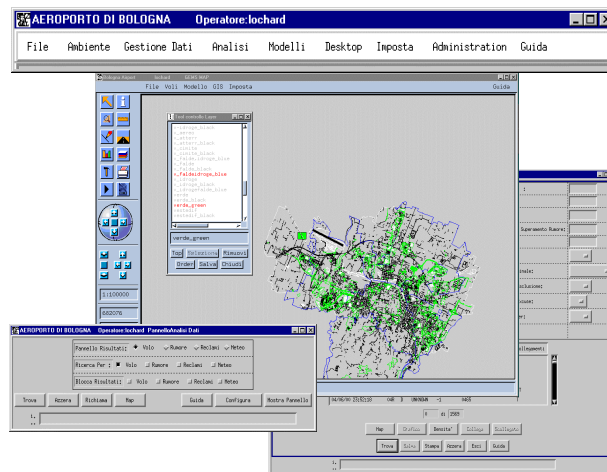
AEROPORTO DI BOLOGNA Operatore:lochard

File Ambiente Gestione Dati Analisi Modelli Desktop Imposta Administration Guida

File Voli Modello GIS Imposta Guida

verde_green

Top Selezione Rimuovi
Ordini Salva Chiudi

1:100000

AEROPORTO DI BOLOGNA Operatore:lochard PannelloAnalisi Dati

Pannello Risultati: Volo Rumore Reclami Meteo

Ricerca Per : Volo Rumore Reclami Meteo

Blocca Risultati: Volo Rumore Reclami Meteo

Trova Azzera Richiama Map Guida Configura Mostra Pannello

1.

Superamento Rumore:

Map Grafico Densita' Collega Scollega

Trova Salva Stampa Azzera Esci Guida

1.